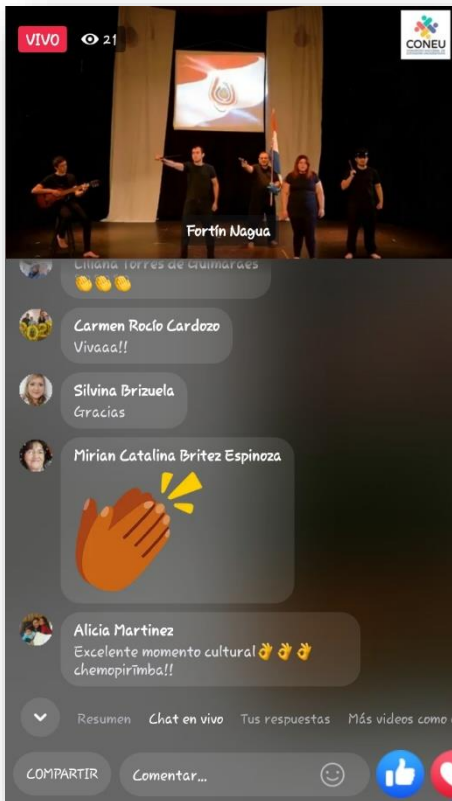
VIVO 21

CONEU

Fortín Nagua

Liliana Torres de Guimarães
👏👏👏

Carmen Rocío Cardozo
Vivaaa!!

Silvina Brizuela
Gracias

Mirian Catalina Britez Espinoza
👏

Alicia Martinez
Excelente momento cultural👌👌👌 chemopirĩmba!!

Resumen Chat en vivo Tus respuestas Más videos como

COMPARTIR Comentar...